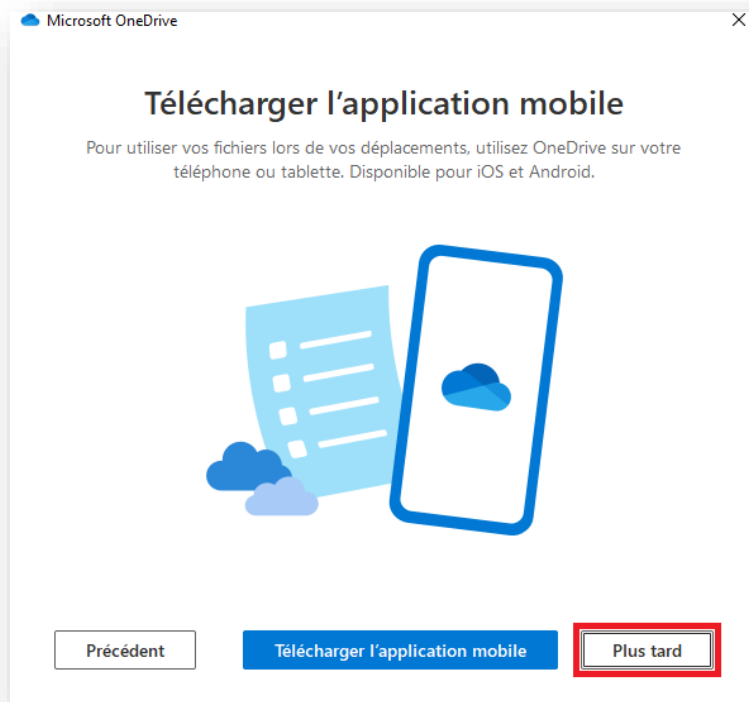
Microsoft OneDrive

Télécharger l’application mobile

Pour utiliser vos fichiers lors de vos déplacements, utilisez OneDrive sur votre téléphone ou tablette. Disponible pour iOS et Android.

Précédent

Télécharger l’application mobile

Plus tard